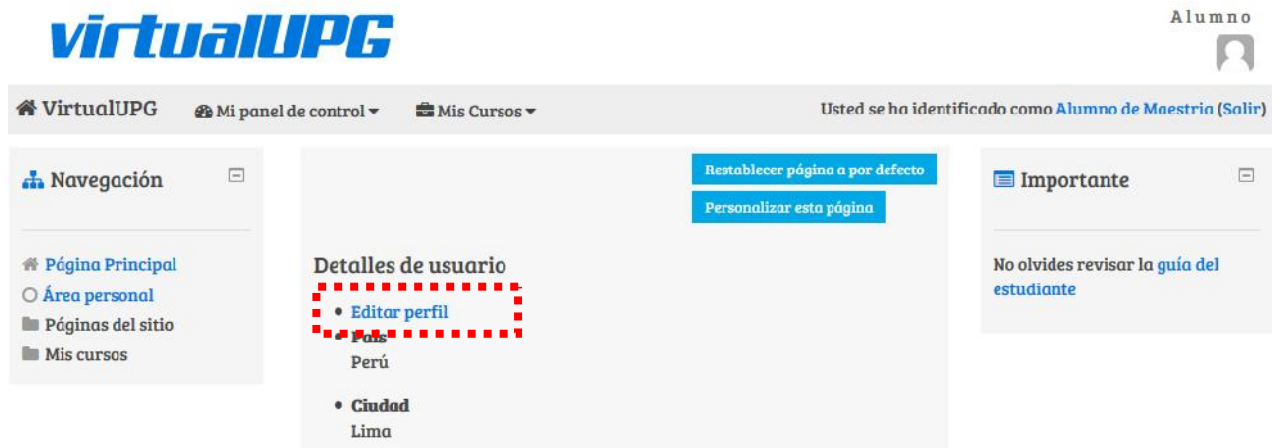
virtualUPG

Alumno

VirtualUPG
Mi panel de control
Mis Cursos
Usted se ha identificado como Alumno de Maestria (Salir)

Navegación

Página Principal
Área personal
Páginas del sitio
Mis cursos

Restablecer página a por defecto
Personalizar esta página

Detalles de usuario
• Editar perfil
• País
Perú
• Ciudad
Lima

Importante

No olvides revisar la guía del estudiante